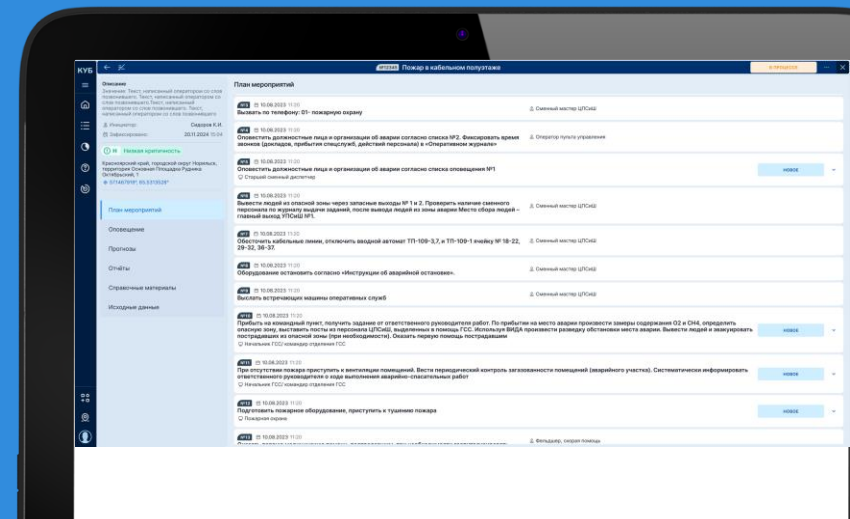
КУБ

#ПТ2341 Пожар в кабельном полуэтаже

К ПРОЕКТУ

Описание
Значение. Текст, написанный оператором со слов позвонившего. Текст, написанный оператором со слов позвонившего. Текст, написанный оператором со слов позвонившего. Текст, написанный оператором со слов позвонившего.

Инициатор: Сидоров К.И.
Зафиксировано: 20.11.2024 15:24

Низкая критичность

Красноярский край, городской округ Норильск, территория Основная Площадка Рудника Октябрьский, 1
69.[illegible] 88.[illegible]

План мероприятий
Оповещение
Прогнозы
Отчёты
Справочные материалы
Исходные данные

План мероприятий

№1 10.08.2023 11:20
Вызвать по телефону: 01- пожарную охрану
Сменный мастер ЦПСиШ

№2 10.08.2023 11:20
Оповестить должностные лица и организации об аварии согласно списка №2. Фиксировать время звонков (докладов, прибытия спецслужб, действий персонала) в «Оперативном журнале»
Оператор пульта управления

№3 10.08.2023 11:20
Оповестить должностные лица и организации об аварии согласно списка оповещения №1
Старший сменный диспетчер
новое

№4 10.08.2023 11:20
Вывести людей из опасной зоны через запасные выходы № 1 и 2. Проверить наличие сменного персонала по журналу выдачи заданий, после выхода людей из зоны аварии Место сбора людей – главный выход УПСиШ №1.
Сменный мастер ЦПСиШ

№7 10.08.2023 11:20
Обесточить кабельные линии, отключить вводной автомат ТП-109-3,7, и ТП-109-1 ячейку № 18-22, 29-32, 36-37.
Сменный мастер ЦПСиШ

№8 10.08.2023 11:20
Оборудование остановить согласно «Инструкции об аварийной остановке».
Сменный мастер ЦПСиШ

№9 10.08.2023 11:20
Выслать встречающих машины оперативных служб
Сменный мастер ЦПСиШ

№10 10.08.2023 11:20
Прибыть на командный пункт, получить задание от ответственного руководителя работ. По прибытии на место аварии произвести замеры содержания О2 и СН4, определить опасную зону, выставить посты из персонала ЦПСиШ, выделенных в помощь ГСС. Используя ВИДА произвести разведку обстановки места аварии. Вывести людей и эвакуировать пострадавших из опасной зоны (при необходимости). Оказать первую помощь пострадавшим
Начальник ГСС/ командир отделения ГСС
новое

№11 10.08.2023 11:20
При отсутствии пожара приступить к вентиляции помещений. Вести периодический контроль загазованности помещений (аварийного участка). Систематически информировать ответственного руководителя о ходе выполнения аварийно-спасательных работ
Начальник ГСС/ командир отделения ГСС
новое

№12 10.08.2023 11:20
Подготовить пожарное оборудование, приступить к тушению пожара
Пожарная охрана
новое

№13 10.08.2023 11:20
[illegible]
Фельдшер, скорая помощь